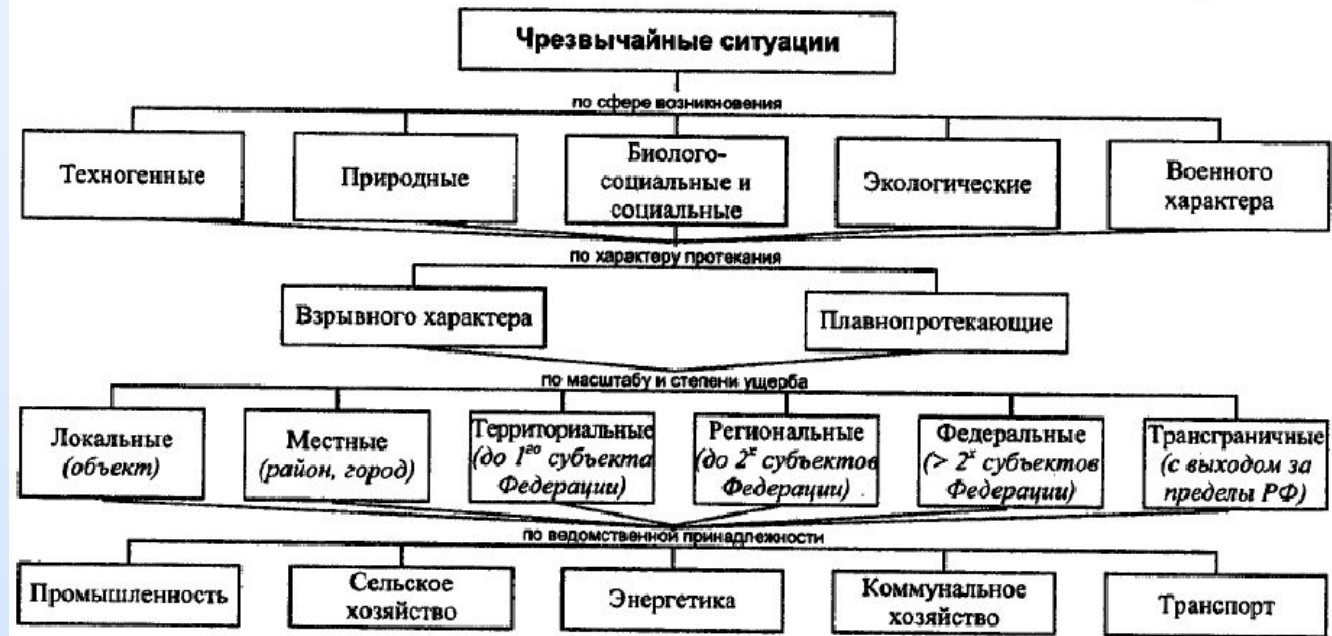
Чрезвычайные ситуации

по сфере возникновения

Техногенные

Природные

Биолого-социальные и социальные

Экологические

Военного характера

по характеру протекания

Взрывного характера

Плавнопротекающие

по масштабу и степени ущерба

Локальные (объект)

Местные (район, город)

Территориальные (до $1^{го}$ субъекта Федерации)

Региональные (до $2^{x}$ субъектов Федерации)

Федеральные (> $2^{x}$ субъектов Федерации)

Трансграничные (с выходом за пределы РФ)

по ведомственной принадлежности

Промышленность

Сельское хозяйство

Энергетика

Коммунальное хозяйство

Транспорт